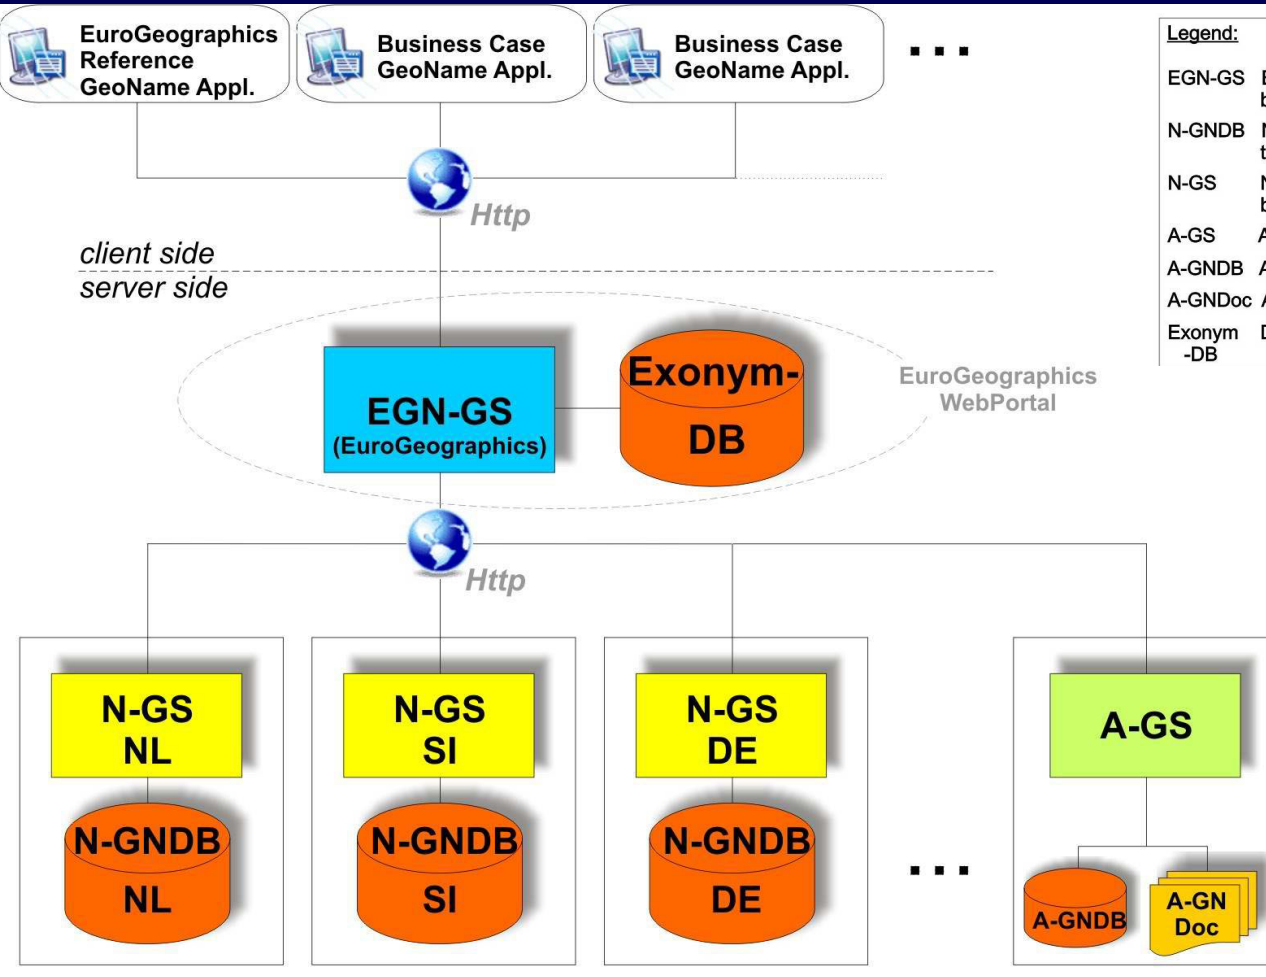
EuroGeographics Reference GeoName Appl.

Business Case GeoName Appl.

Business Case GeoName Appl.

...

Legend:

| | |
|---|---|
| EGN-GS | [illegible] |
| N-GNDB | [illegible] |
| N-GS | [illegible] |
| A-GS | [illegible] |
| A-GNDB | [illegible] |
| A-GNDoc | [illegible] |
| Exonym -DB | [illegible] |

Http

client side

server side

EGN-GS (EuroGeographics)

Exonym-DB

EuroGeographics WebPortal

Http

N-GS NL

N-GNDB NL

N-GS SI

N-GNDB SI

N-GS DE

N-GNDB DE

...

A-GS

A-GNDB

A-GN Doc